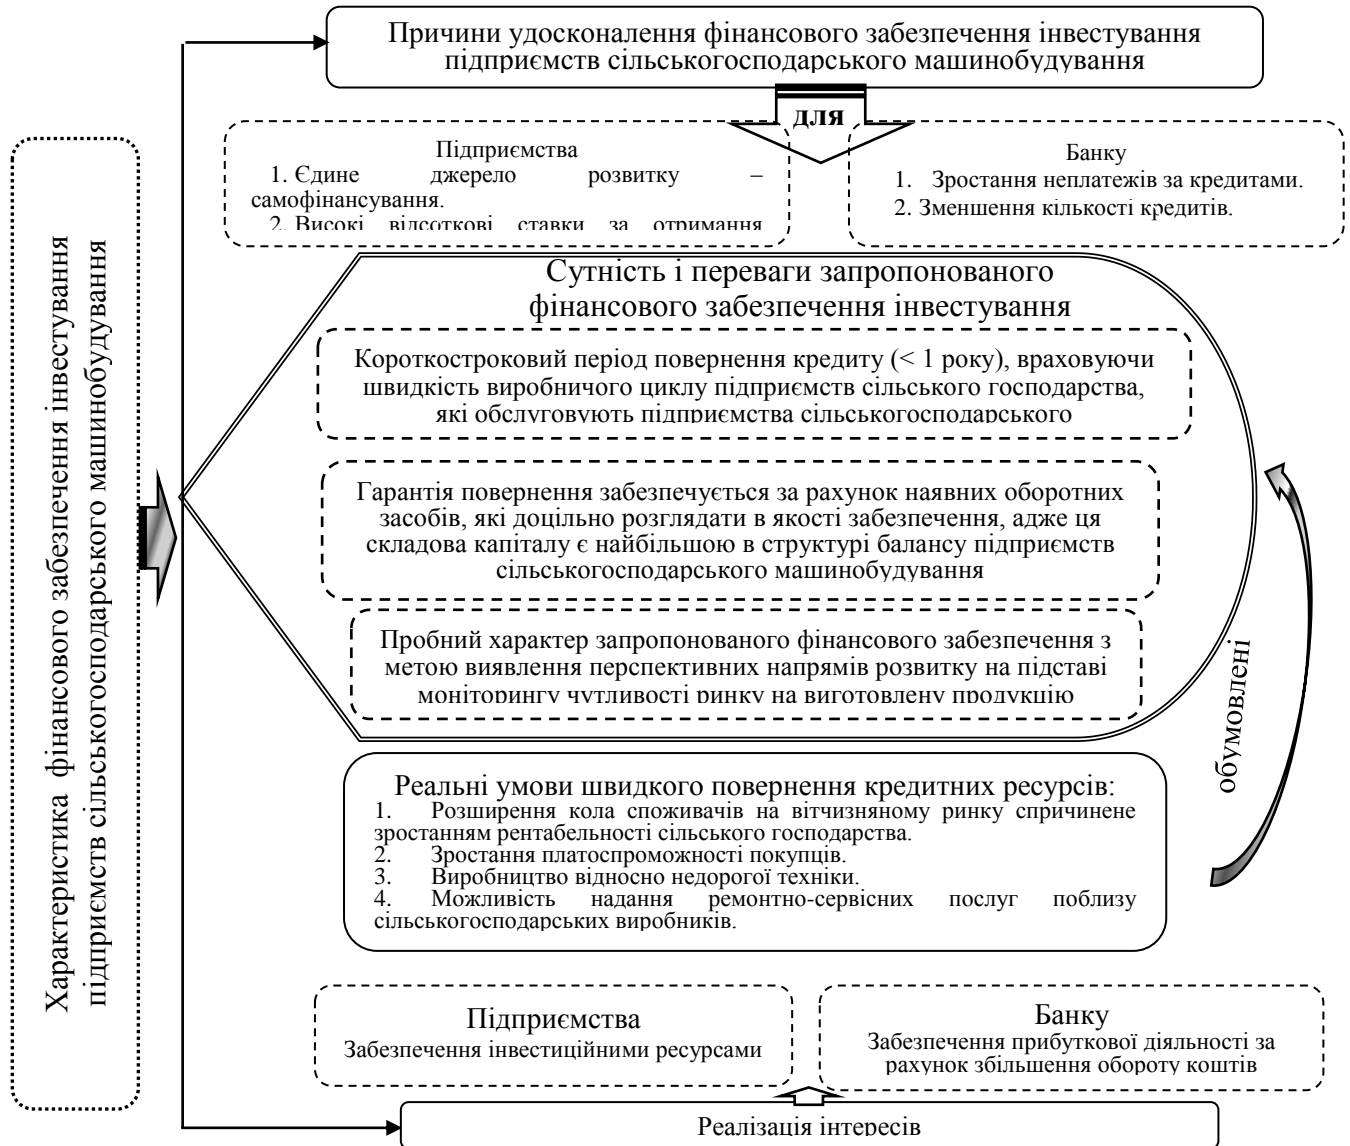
Характеристика фінансового забезпечення інвестування підприємств сільськогосподарського машинобудування

Причини удосконалення фінансового забезпечення інвестування підприємств сільськогосподарського машинобудування

для

Підприємства
1. Єдине джерело розвитку – самофінансування.
2. Високі відсоткові ставки за отримання

Банку
1. Зростання неплатежів за кредитами.
2. Зменшення кількості кредитів.

Сутність і переваги запропонованого фінансового забезпечення інвестування

Короткостроковий період повернення кредиту (< 1 року), враховуючи швидкість виробничого циклу підприємств сільського господарства, які обслуговують підприємства сільськогосподарського

Гарантія повернення забезпечується за рахунок наявних оборотних засобів, які доцільно розглядати в якості забезпечення, адже ця складова капіталу є найбільшою в структурі балансу підприємств сільськогосподарського машинобудування

Пробний характер запропонованого фінансового забезпечення з метою виявлення перспективних напрямів розвитку на підставі моніторингу чутливості ринку на виготовлену продукцію

обумовлені

Реальні умови швидкого повернення кредитних ресурсів:
1. Розширення кола споживачів на вітчизняному ринку спричинене зростанням рентабельності сільського господарства.
2. Зростання платоспроможності покупців.
3. Виробництво відносно недорогої техніки.
4. Можливість надання ремонтно-сервісних послуг поблизу сільськогосподарських виробників.

Підприємства
Забезпечення інвестиційними ресурсами

Банку
Забезпечення прибуткової діяльності за рахунок збільшення обороту коштів

Реалізація інтересів